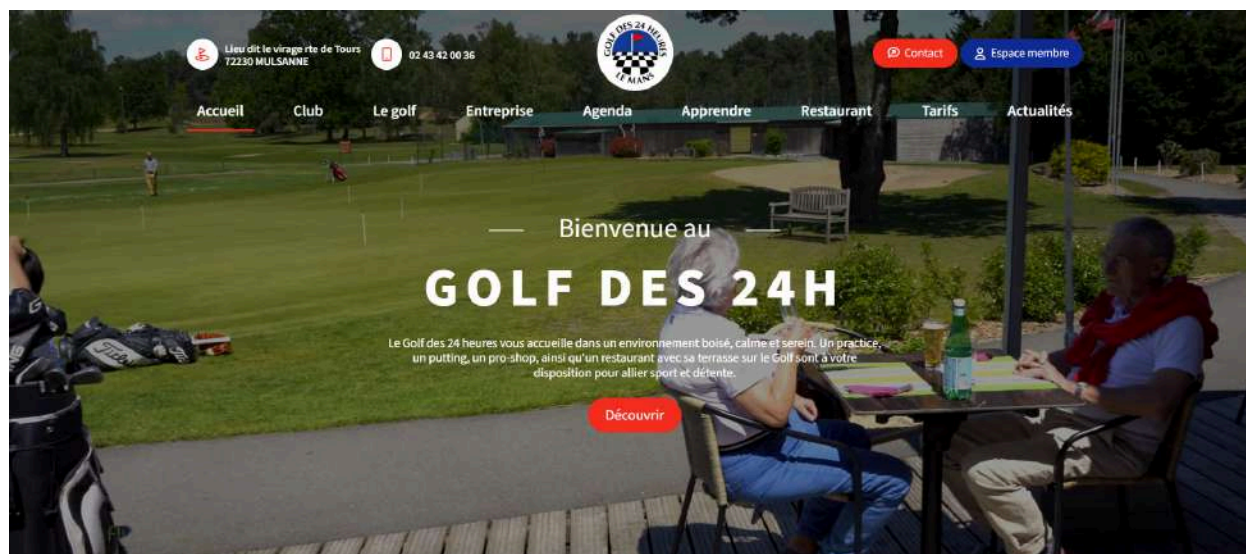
Lieu dit le virage rte de Tours
72230 MULSANNE

02 43 42 00 36

GOLF DES 24 HEURES
LE MANS

Contact

Espace membre

Accueil Club Le golf Entreprise Agenda Apprendre Restaurant Tarifs Actualités

Bienvenue au

GOLF DES 24H

Le Golf des 24 heures vous accueille dans un environnement boisé, calme et serein. Un practice, un putting, un pro-shop, ainsi qu'un restaurant avec sa terrasse sur le Golf sont à votre disposition pour allier sport et détente.

Découvrir